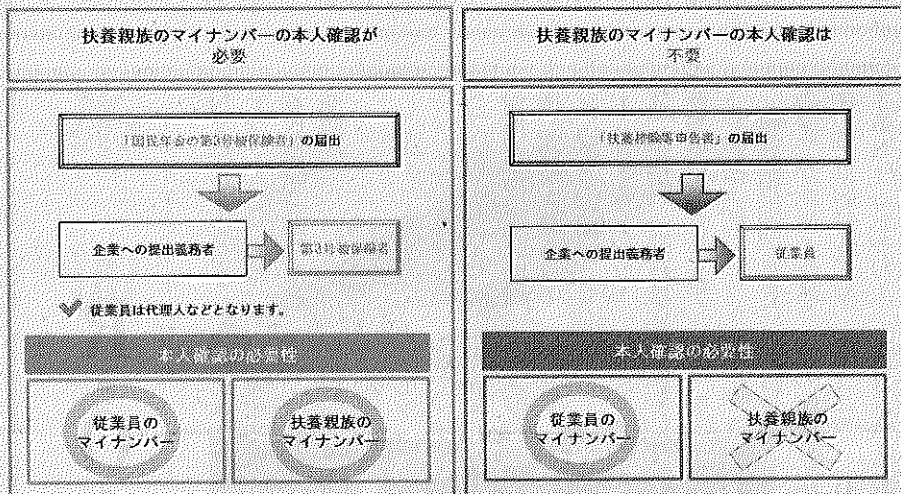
扶養親族のマイナンバーの本人確認が
必要

「国民年金の第3号被保険者」の届出

企業への提出義務者

第3号被保険者

従業員は代理人などとなります。

本人確認の必要性

従業員の
マイナンバー

扶養親族の
マイナンバー

扶養親族のマイナンバーの本人確認は
不要

「扶養控除等申告書」の届出

企業への提出義務者

従業員

本人確認の必要性

従業員の
マイナンバー

扶養親族の
マイナンバー